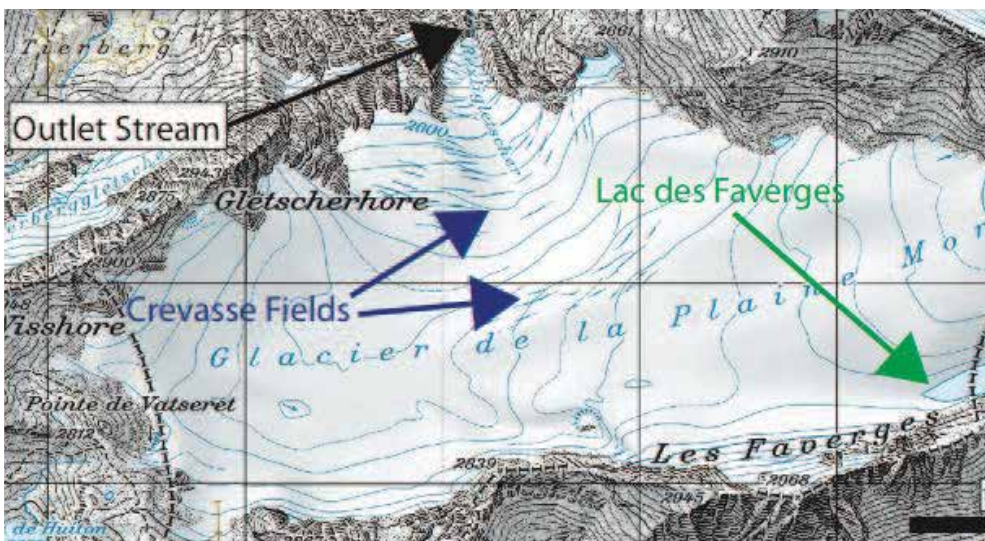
Tierberg

2901

2910

Outlet Stream

2900

Gletscherhore

Lac des Faverges

2943

2875

2900

Crevasse Fields

Mo

Wisshore

Glacier de la Plaine

Pointe de Vatseret

2812

Les Faverges

2839

2945

2968

de Huiton